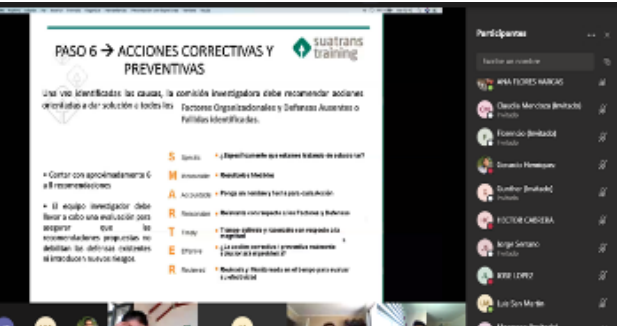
PASO 6 → ACCIONES CORRECTIVAS Y PREVENTIVAS

suatrans training

Una vez identificadas las causas, la comisión investigadora debe recomendar acciones orientadas a dar solución a todos los Factores Organizacionales y Defensas Ausentes o Fallidas identificadas.

• Contar con aproximadamente 6 a 8 recomendaciones

• El equipo investigador debe llevar a cabo una evaluación para asegurar que las recomendaciones propuestas no debilitan las defensas existentes ni introducen nuevos riesgos.

S Specific ¿Específicamente que estamos tratando de solucionar?
M Measurable Resultado a Medición
A Accountable Ponga un nombre y fecha para culminación
R Reasonable Razonable con respecto a los Factores y Defensas
T Timely Tiempo definido y razonable con respecto a la magnitud
E Effective ¿La acción correctiva / preventiva realmente evita que se repita el problema?
R Reviewed Revisado y Monitoreado en el tiempo para evaluar su efectividad

Participantes

Invitar a un nombre

ANA FLORES VARGAS
Claudia Mendoza (Invitado)
Invitado
Francisco (Invitado)
Invitado
Gerardo Henriquez
Gunther (Invitado)
Invitado
HECTOR CABRERA
Jorge Serrano
Invitado
JOSE LOPEZ
Luis San Martin